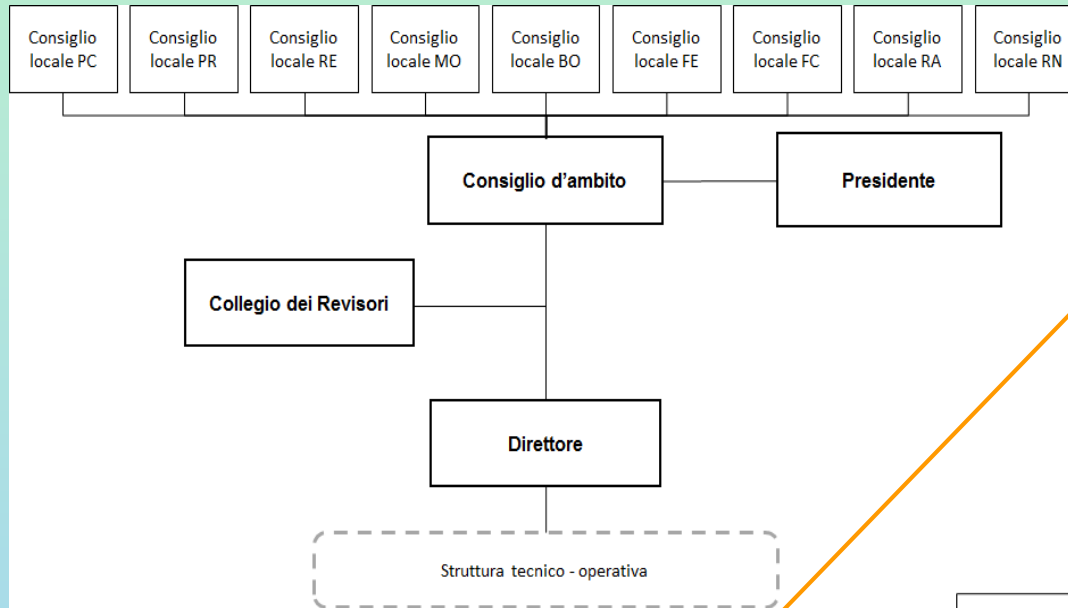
Consiglio locale PC

Consiglio locale PR

Consiglio locale RE

Consiglio locale MO

Consiglio locale BO

Consiglio locale FE

Consiglio locale FC

Consiglio locale RA

Consiglio locale RN

Consiglio d’ambito

Presidente

Collegio dei Revisori

Direttore

Struttura tecnico - operativa